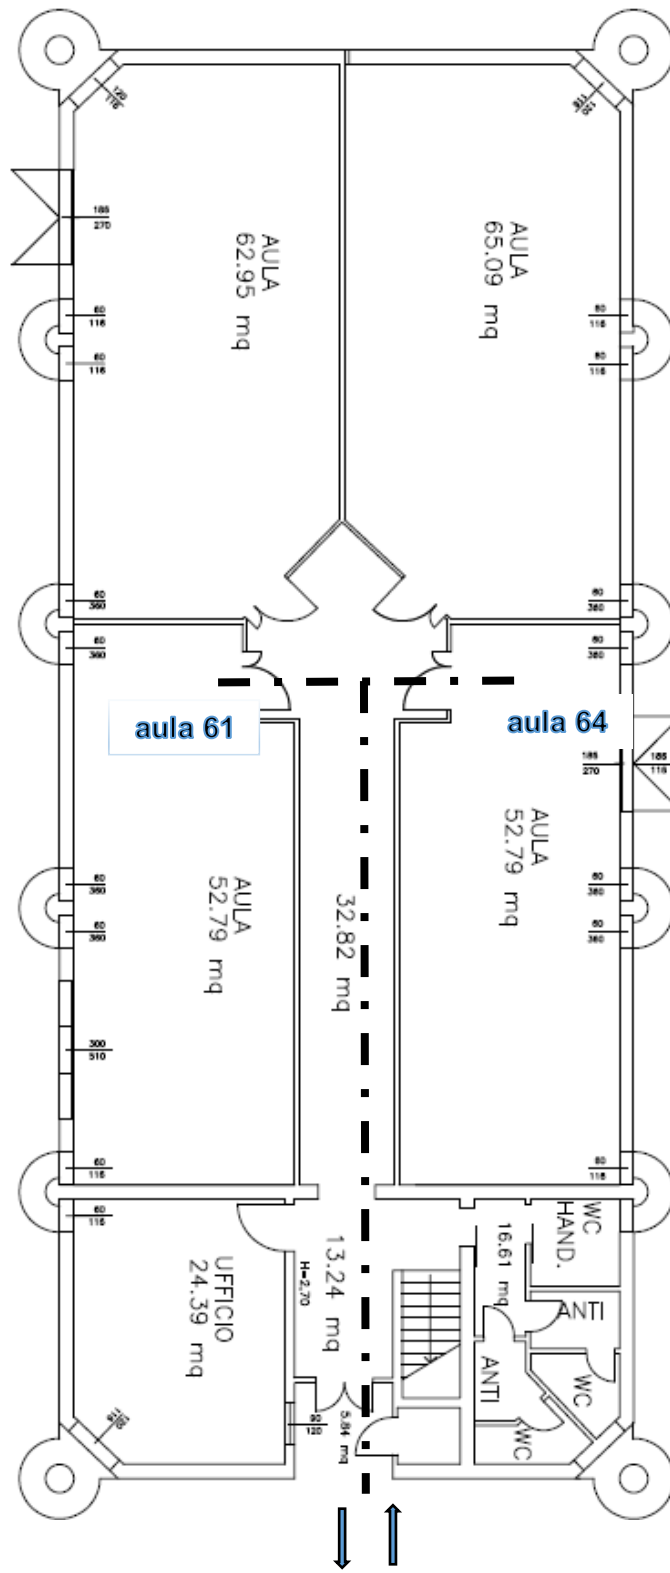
AULA
62.95 mq

AULA
65.09 mq

$\frac{185}{270}$

$\frac{60}{116}$

$\frac{60}{116}$

$\frac{60}{116}$

$\frac{60}{116}$

$\frac{60}{360}$

$\frac{60}{360}$

$\frac{60}{360}$

$\frac{60}{360}$

aula 61

aula 64

$\frac{185}{270}$

$\frac{185}{116}$

AULA
52.79 mq

32.82 mq

AULA
52.79 mq

$\frac{60}{360}$

$\frac{60}{360}$

$\frac{60}{360}$

$\frac{60}{360}$

$\frac{300}{510}$

$\frac{60}{116}$

$\frac{60}{116}$

$\frac{60}{116}$

UFFICIO
24.39 mq

H=2.70

13.24 mq

WC HAND.

16.61 mq

ANTI

ANTI

WC

WC

$\frac{90}{120}$

5.84 mq